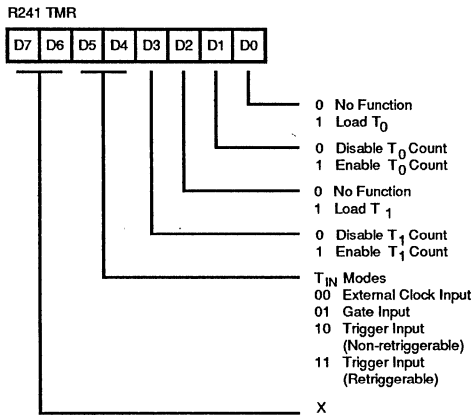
R241 TMR

| D7 | D6 | D5 | D4 | D3 | D2 | D1 | D0 |
|---|---|---|---|---|---|---|---|

0 No Function
1 Load $T_0$

0 Disable $T_0$ Count
1 Enable $T_0$ Count

0 No Function
1 Load $T_1$

0 Disable $T_1$ Count
1 Enable $T_1$ Count

$T_{IN}$ Modes
00 External Clock Input
01 Gate Input
10 Trigger Input (Non-retriggerable)
11 Trigger Input (Retriggerable)

X